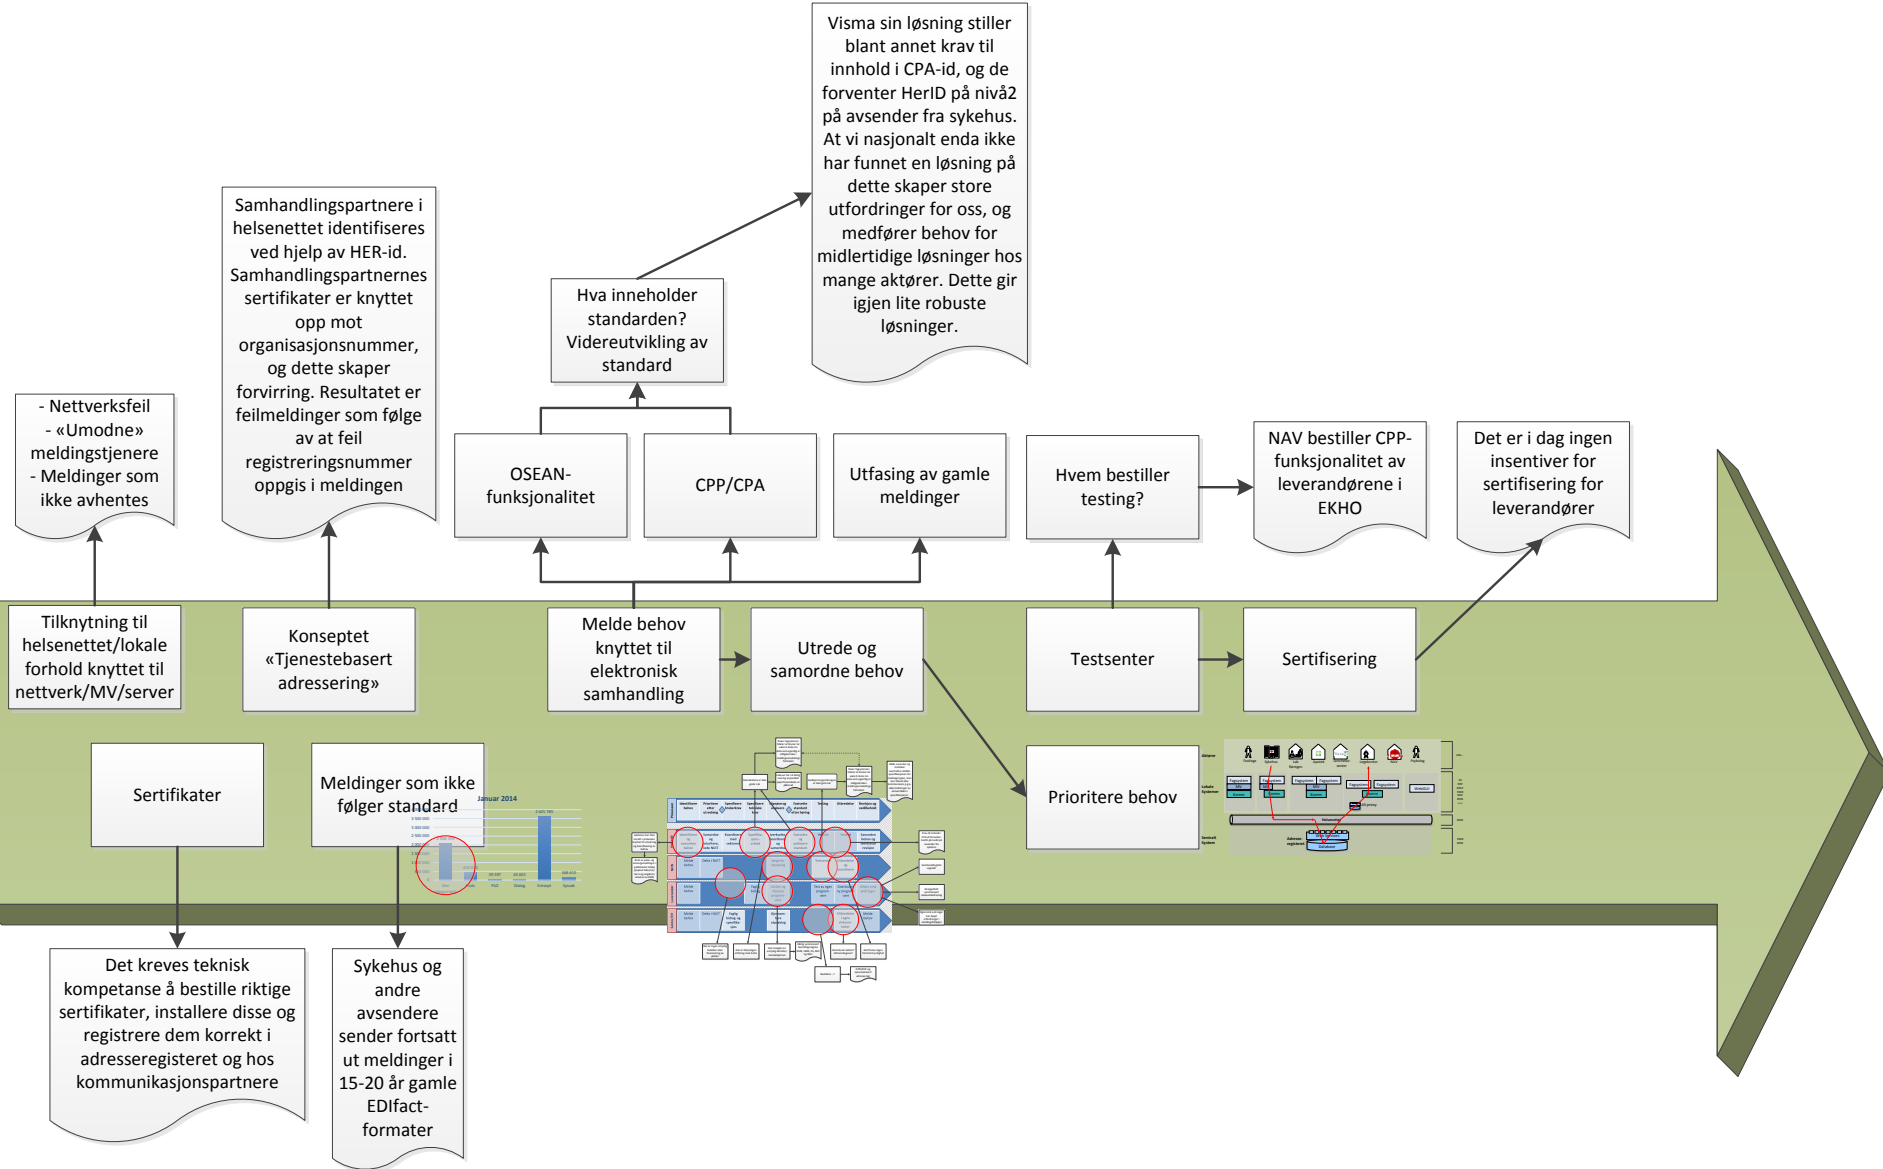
Visma sin løsning stiller blant annet krav til innhold i CPA-id, og de forventer HerID på nivå2 på avsender fra sykehus. At vi nasjonalt enda ikke har funnet en løsning på dette skaper store utfordringer for oss, og medfører behov for midlertidige løsninger hos mange aktører. Dette gir igjen lite robuste løsninger.

Samhandlingspartnere i helsenettet identifiseres ved hjelp av HER-id. Samhandlingspartnernes sertifikater er knyttet opp mot organisasjonsnummer, og dette skaper forvirring. Resultatet er feilmeldinger som følge av at feil registreringsnummer oppgis i meldingen

Hva inneholder standarden? Videreutvikling av standard

- Nettverksfeil
- «Umodne» meldingstjenere
- Meldinger som ikke avhentes

OSEAN-funksjonalitet

CPP/CPA

Utfasing av gamle meldinger

Hvem bestiller testing?

NAV bestiller CPP-funksjonalitet av leverandørene i EKHO

Det er i dag ingen insentiver for sertifisering for leverandører

Tilknytning til helsenettet/lokale forhold knyttet til nettverk/MV/server

Konseptet «Tjenestebasert adressering»

Melde behov knyttet til elektronisk samhandling

Utrede og samordne behov

Testsenter

Sertifisering

Sertifikater

Meldinger som ikke følger standard

Januar 2014

Prioritere behov

Det kreves teknisk kompetanse å bestille riktige sertifikater, installere disse og registrere dem korrekt i adresseregisteret og hos kommunikasjonspartnere

Sykehus og andre avsendere sender fortsatt ut meldinger i 15-20 år gamle EDIfact-formater